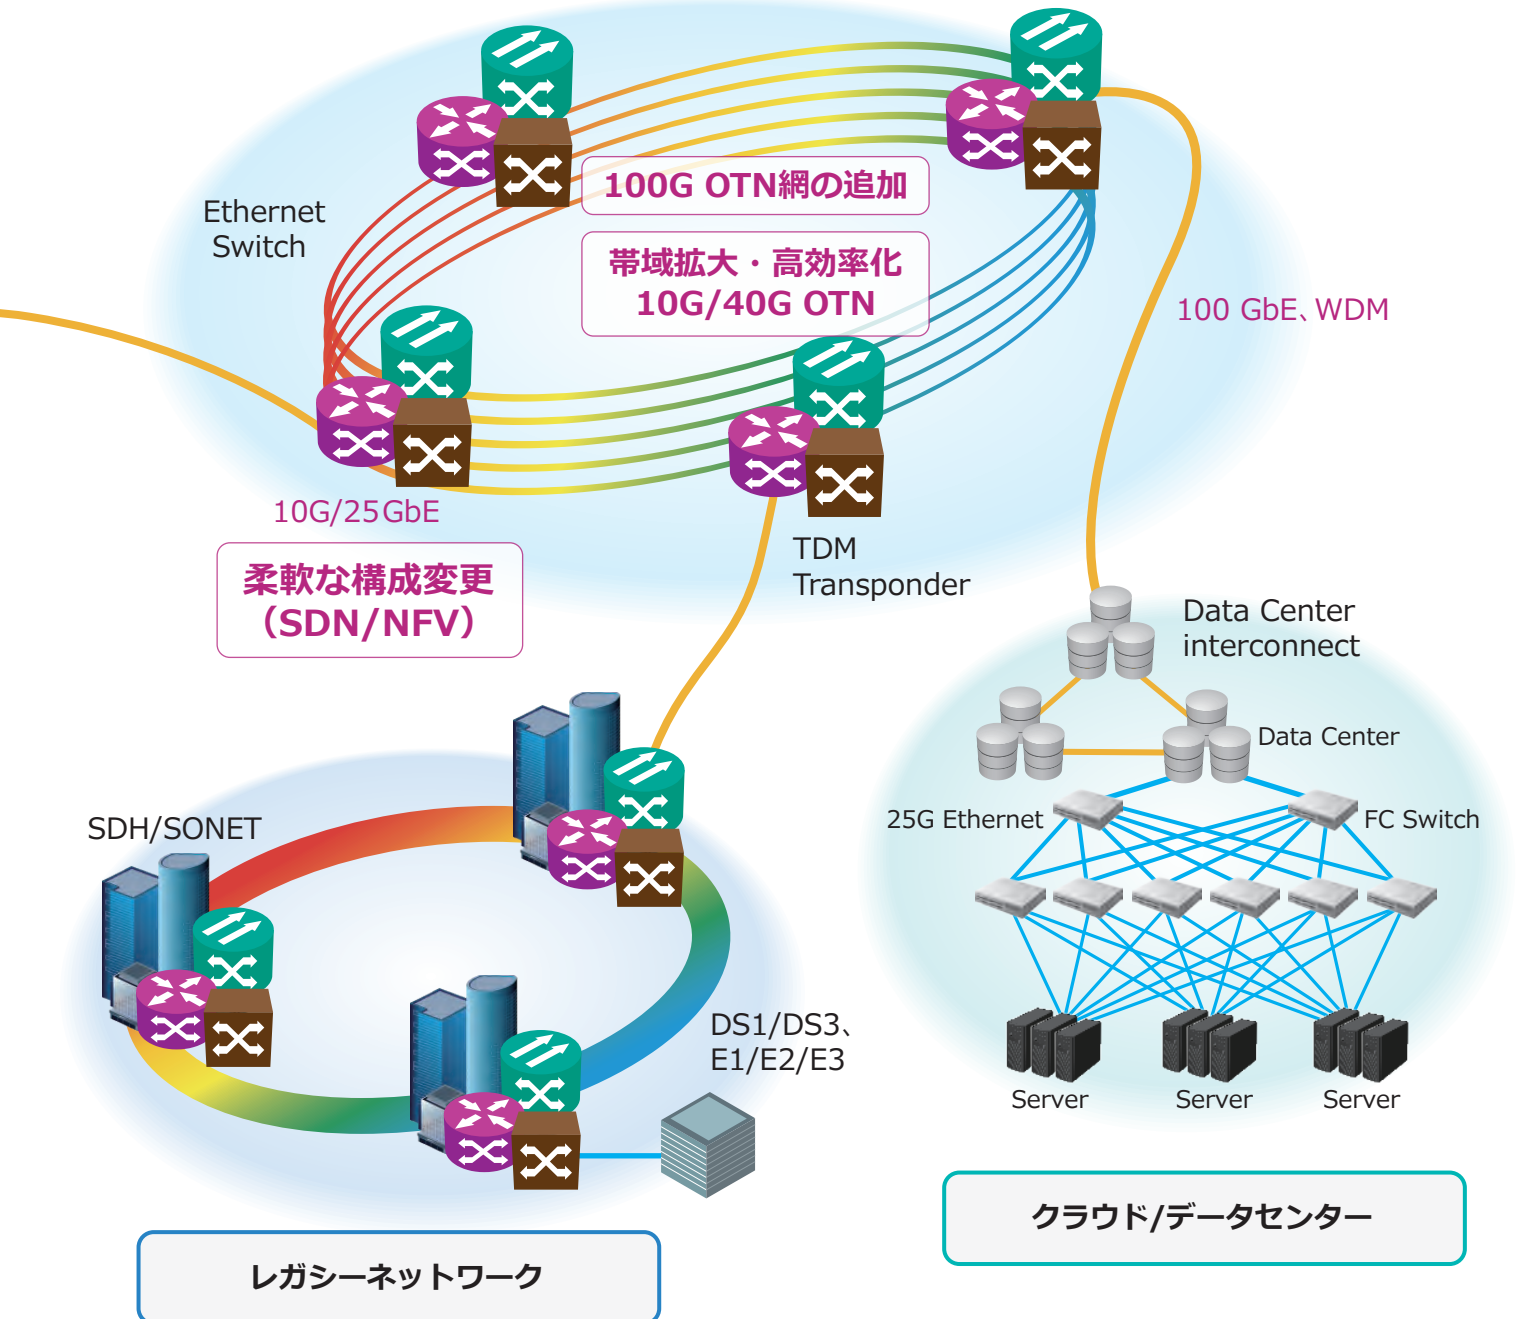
100G OTN網の追加

帯域拡大・高効率化
10G/40G OTN

Ethernet Switch

100 GbE、WDM

10G/25GbE

柔軟な構成変更
(SDN/NFV)

TDM Transponder

Data Center interconnect

Data Center

25G Ethernet

FC Switch

SDH/SONET

DS1/DS3、
E1/E2/E3

Server

Server

Server

クラウド/データセンター

レガシーネットワーク